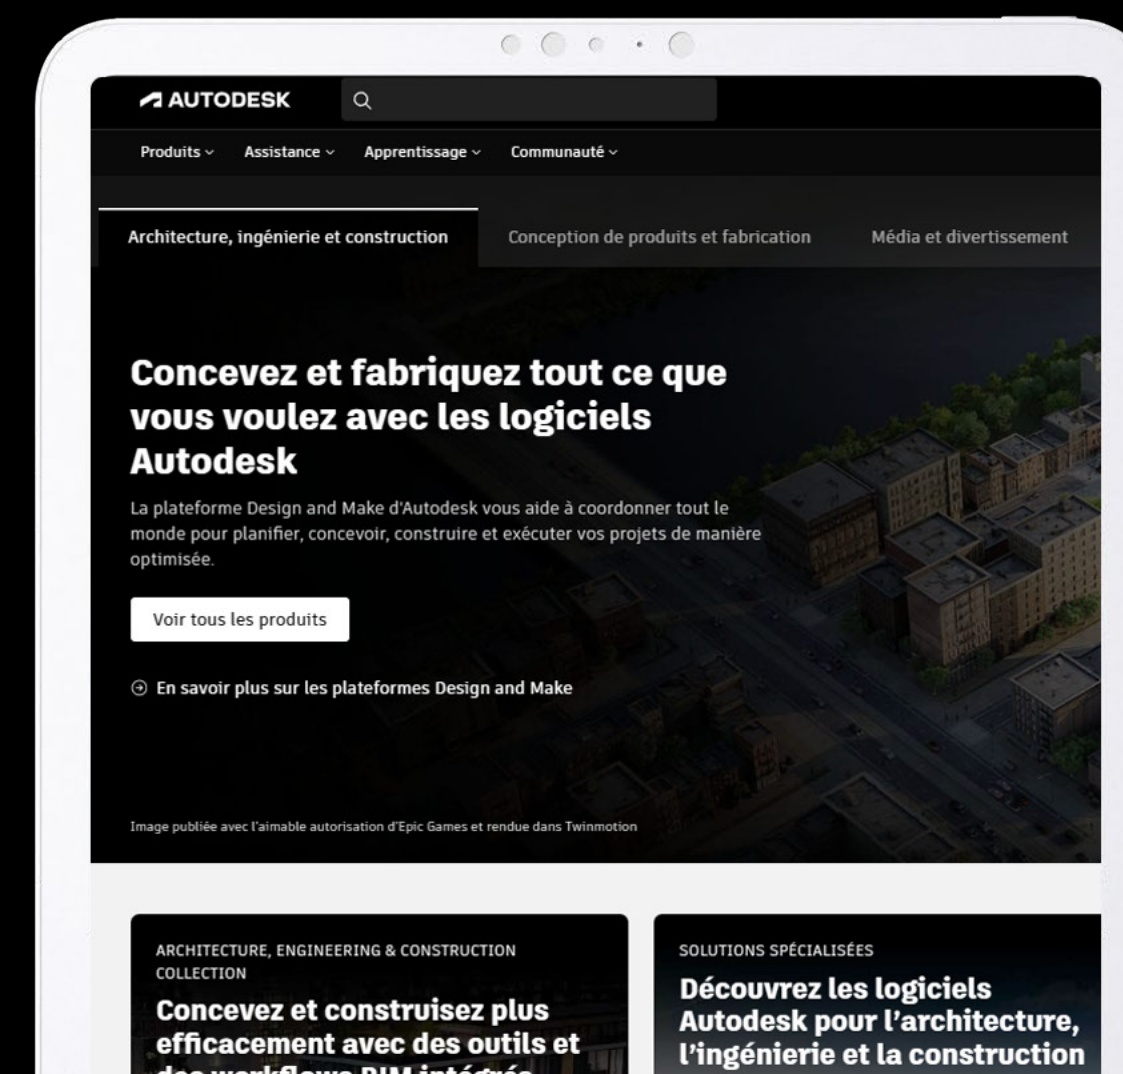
AUTODESK

Produits ⌄ Assistance ⌄ Apprentissage ⌄ Communauté ⌄

Architecture, ingénierie et construction
Conception de produits et fabrication
Média et divertissement

Concevez et fabriquez tout ce que vous voulez avec les logiciels Autodesk

La plateforme Design and Make d'Autodesk vous aide à coordonner tout le monde pour planifier, concevoir, construire et exécuter vos projets de manière optimisée.

Voir tous les produits

En savoir plus sur les plateformes Design and Make

Image publiée avec l'aimable autorisation d'Epic Games et rendue dans Twinmotion

ARCHITECTURE, ENGINEERING & CONSTRUCTION COLLECTION

Concevez et construisez plus efficacement avec des outils et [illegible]

SOLUTIONS SPÉCIALISÉES

Découvrez les logiciels Autodesk pour l'architecture, l'ingénierie et la construction